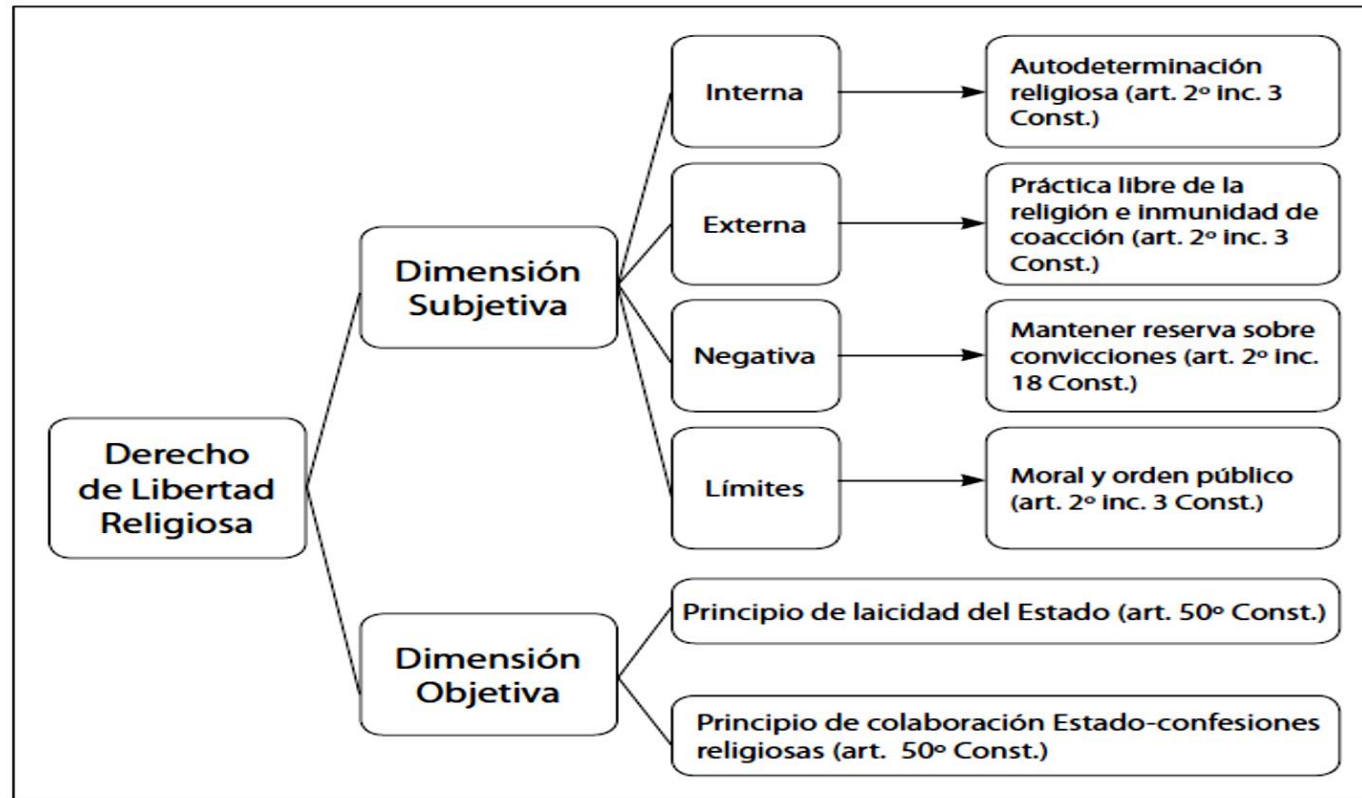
Derecho de Libertad Religiosa

Dimensión Subjetiva

Interna

Autodeterminación religiosa (art. 2º inc. 3 Const.)

Externa

Práctica libre de la religión e inmunidad de coacción (art. 2º inc. 3 Const.)

Negativa

Mantener reserva sobre convicciones (art. 2º inc. 18 Const.)

Límites

Moral y orden público (art. 2º inc. 3 Const.)

Dimensión Objetiva

Principio de laicidad del Estado (art. 50º Const.)

Principio de colaboración Estado-confesiones religiosas (art. 50º Const.)